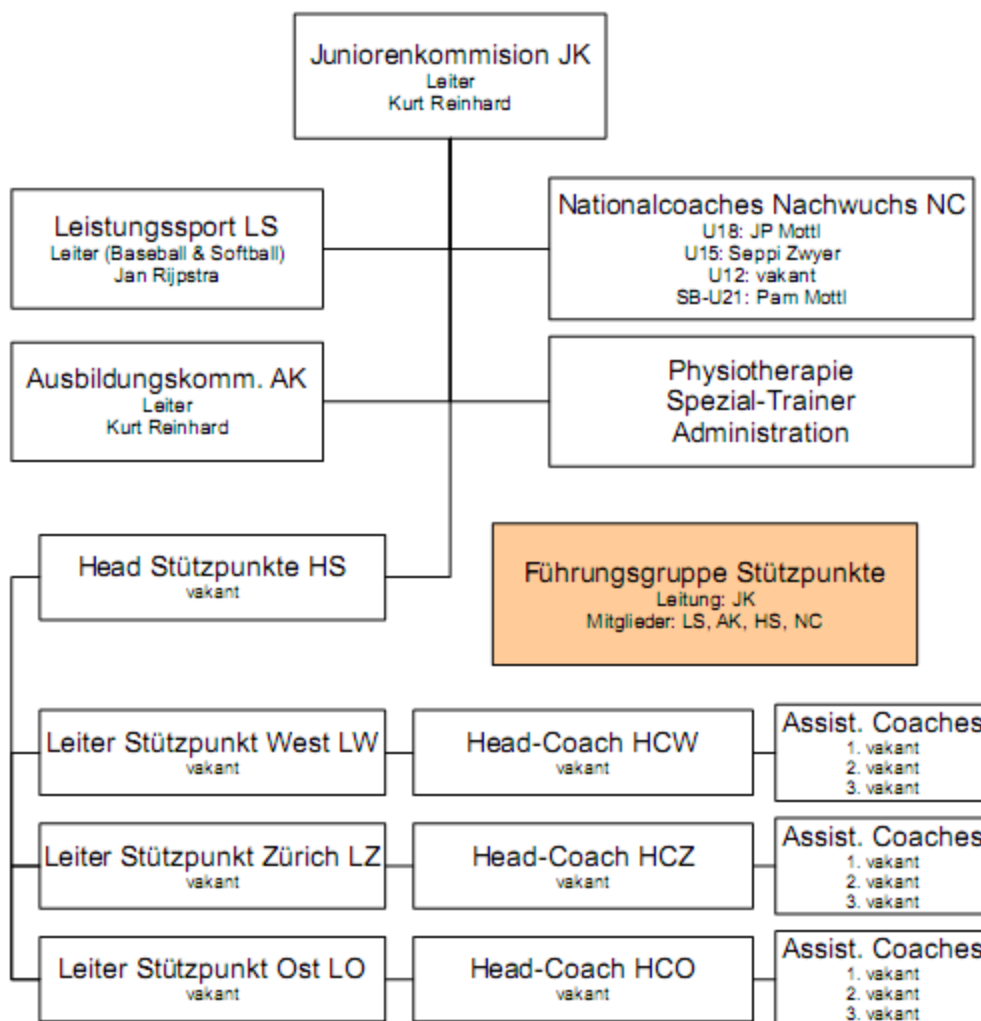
Juniorenkommision JK
Leiter
Kurt Reinhard

Leistungssport LS
Leiter (Baseball & Softball)
Jan Rijpstra

Nationalcoaches Nachwuchs NC
U18: JP Mottl
U15: Seppi Zwyer
U12: vakant
SB-U21: Pam Mottl

Ausbildungskomm. AK
Leiter
Kurt Reinhard

Physiotherapie
Spezial-Trainer
Administration

Head Stützpunkte HS
vakant

Führungsgruppe Stützpunkte
Leitung: JK
Mitglieder: LS, AK, HS, NC

Leiter Stützpunkt West LW
vakant

Head-Coach HCW
vakant

Assist. Coaches
1. vakant
2. vakant
3. vakant

Leiter Stützpunkt Zürich LZ
vakant

Head-Coach HCZ
vakant

Assist. Coaches
1. vakant
2. vakant
3. vakant

Leiter Stützpunkt Ost LO
vakant

Head-Coach HCO
vakant

Assist. Coaches
1. vakant
2. vakant
3. vakant